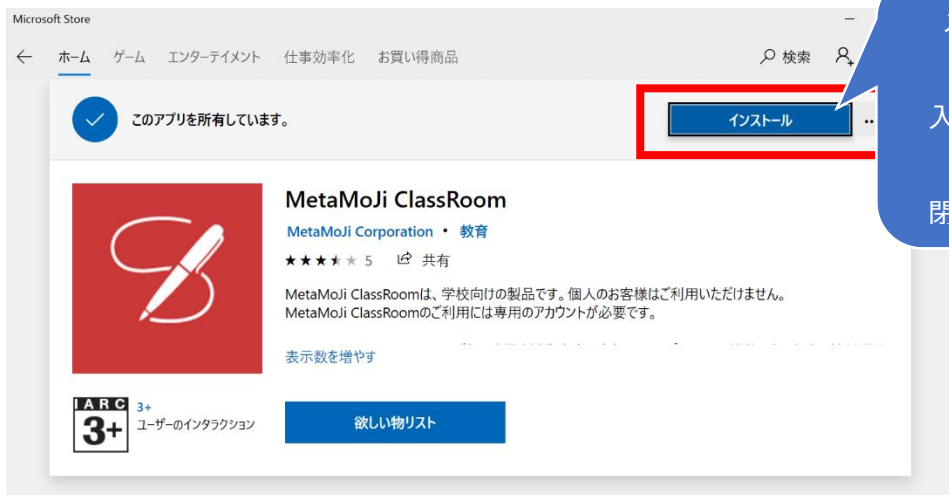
Microsoft Store

← ホーム ゲーム エンターテイメント 仕事効率化 お買い得商品 検索

このアプリを所有しています。

インストール

...

イ

入

閉

MetaMoJi ClassRoom

MetaMoJi Corporation • 教育

★★★★★ 5 共有

MetaMoJi ClassRoomは、学校向けの製品です。個人のお客様はご利用いただけません。 MetaMoJi ClassRoomのご利用には専用のアカウントが必要です。

表示数を増やす

IARC 3+

3+ ユーザーのインタラクション

欲しい物リスト